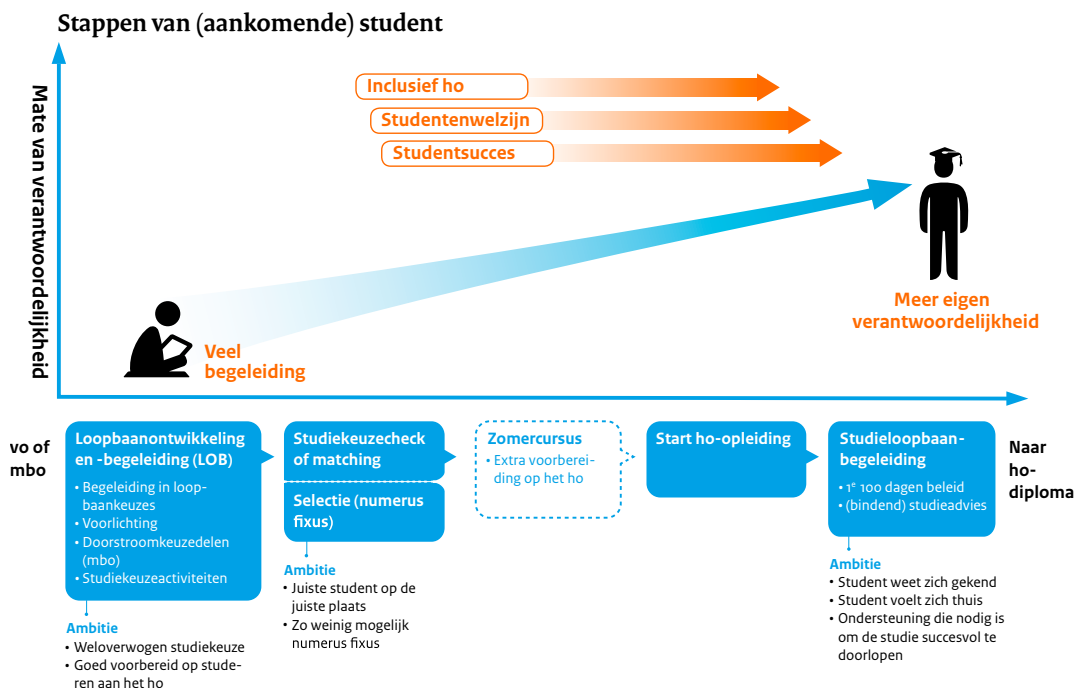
Stappen van (aankomende) student

Mate van verantwoordelijkheid

Inclusief ho

Studentenwelzijn

Studentsucces

Veel begeleiding

Meer eigen verantwoordelijkheid

vo of mbo

Loopbaanontwikkeling en -begeleiding (LOB)
• Begeleiding in loopbaankeuzes
• Voorlichting
• Doorstroomkeuzedelen (mbo)
• Studiekeuzeactiviteiten

Ambitie
• Weloverwogen studiekeuze
• Goed voorbereid op studeren aan het ho

Studiekeuzecheck of matching

Selectie (numerus fixus)

Ambitie
• Juiste student op de juiste plaats
• Zo weinig mogelijk numerus fixus

Zomercursus
• Extra voorbereiding op het ho

Start ho-opleiding

Studieloopbaanbegeleiding
• 1e 100 dagen beleid
• (bindend) studieadvies

Ambitie
• Student weet zich gekend
• Student voelt zich thuis
• Ondersteuning die nodig is om de studie succesvol te doorlopen

Naar ho-diploma